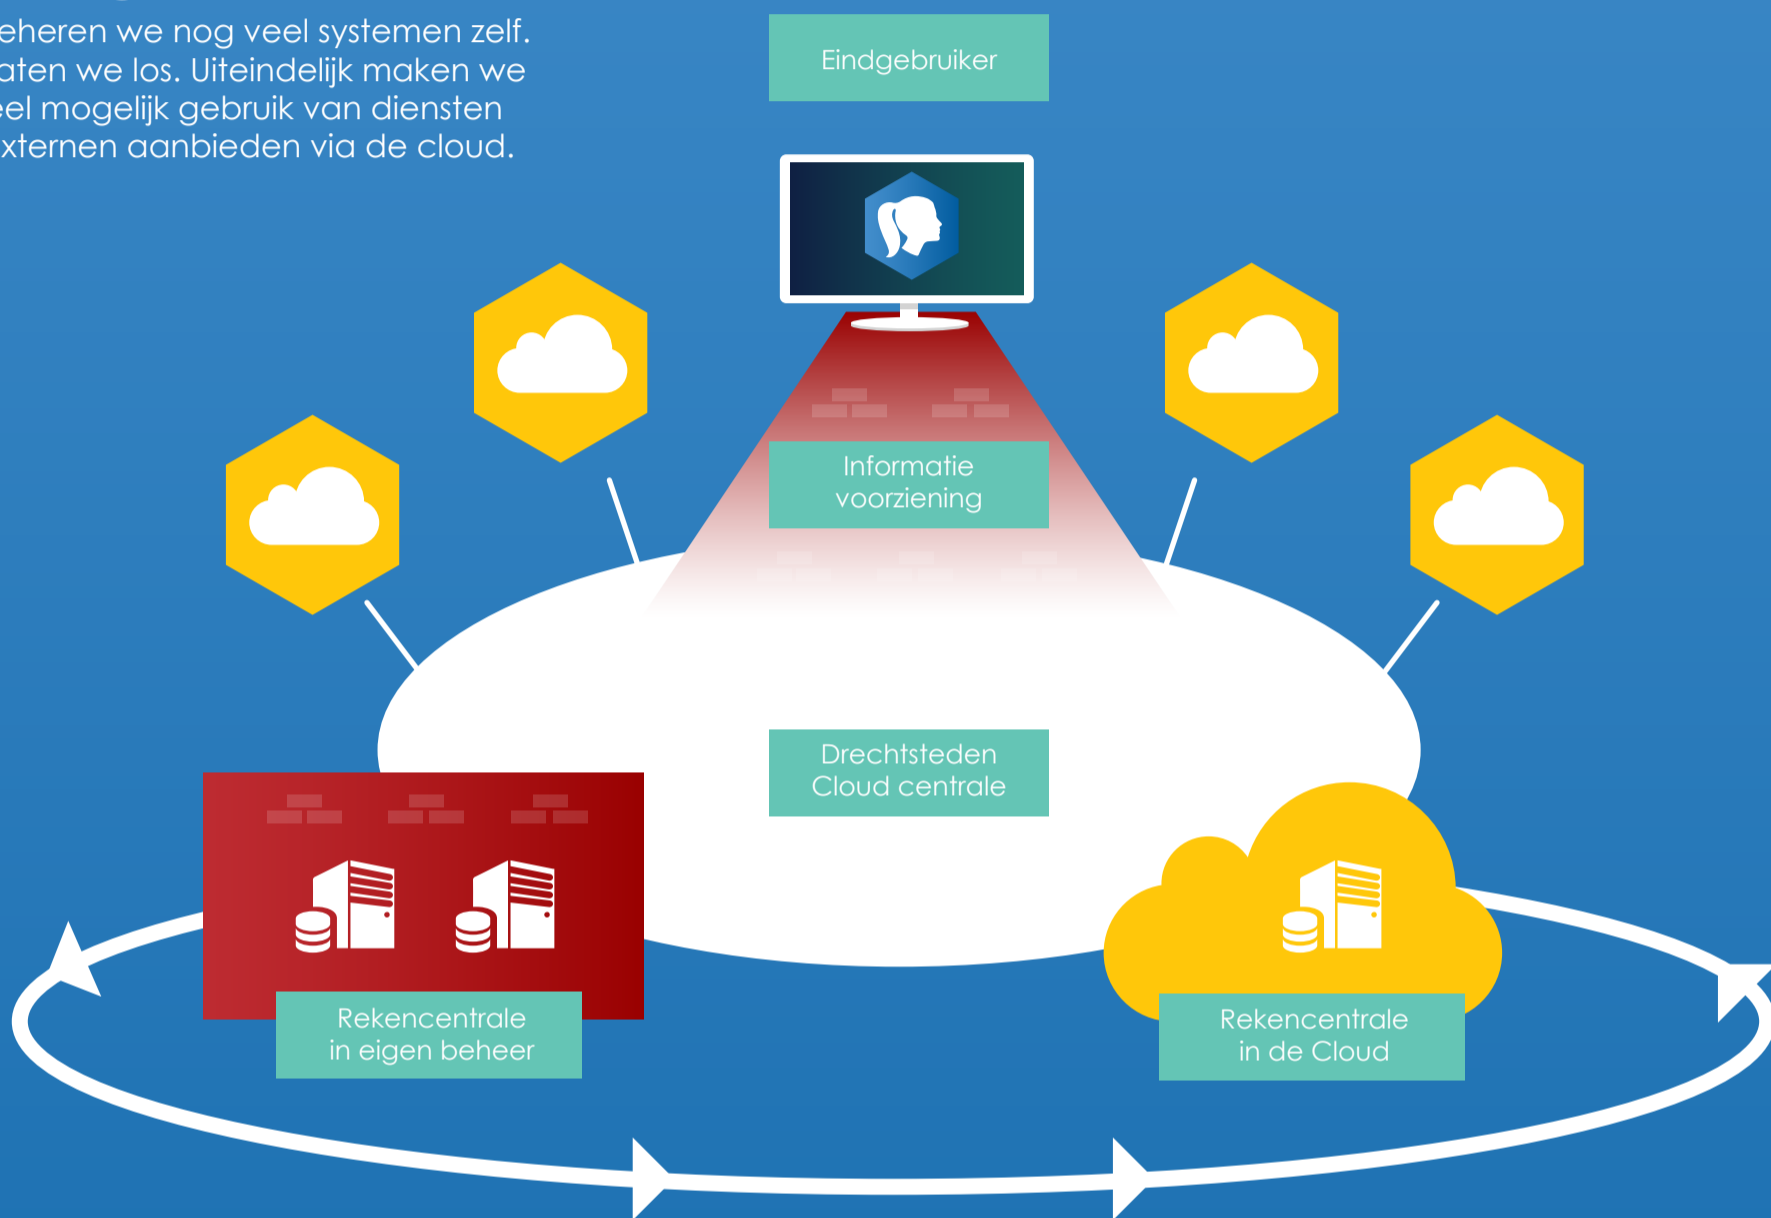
eheren we nog veel systemen zelf. aten we los. Uiteindelijk maken we eel mogelijk gebruik van diensten xternen aanbieden via de cloud.

Eindgebruiker

Informatie voorziening

Drechtsteden Cloud centrale

Rekencentrale in eigen beheer

Rekencentrale in de Cloud